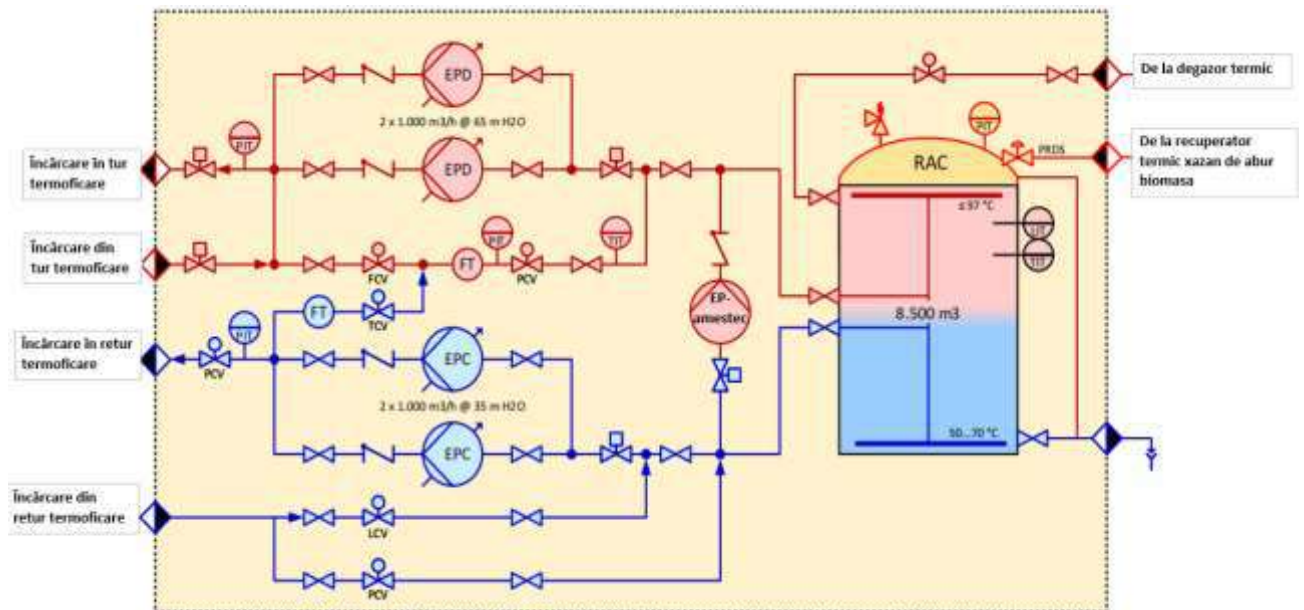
De la degazor termic

De la recuperator termic xazan de abur biomasa

Încărcare în tur termoficare

Încărcare din tur termoficare

Încărcare în retur termoficare

Încărcare din retur termoficare

EPD

2 x 1.000 m3/h @ 65 m H2O

EPD

PIT

PIT

PIT

FCV

FT

PCV

FT

TCV

PIT

PCV

EP-amestec

EPC

2 x 1.000 m3/h @ 35 m H2O

EPC

LCV

PCV

RAC

PIT

PRDS

≤ 97 °C

LIT

LIT

8.500 m3

50...70 °C